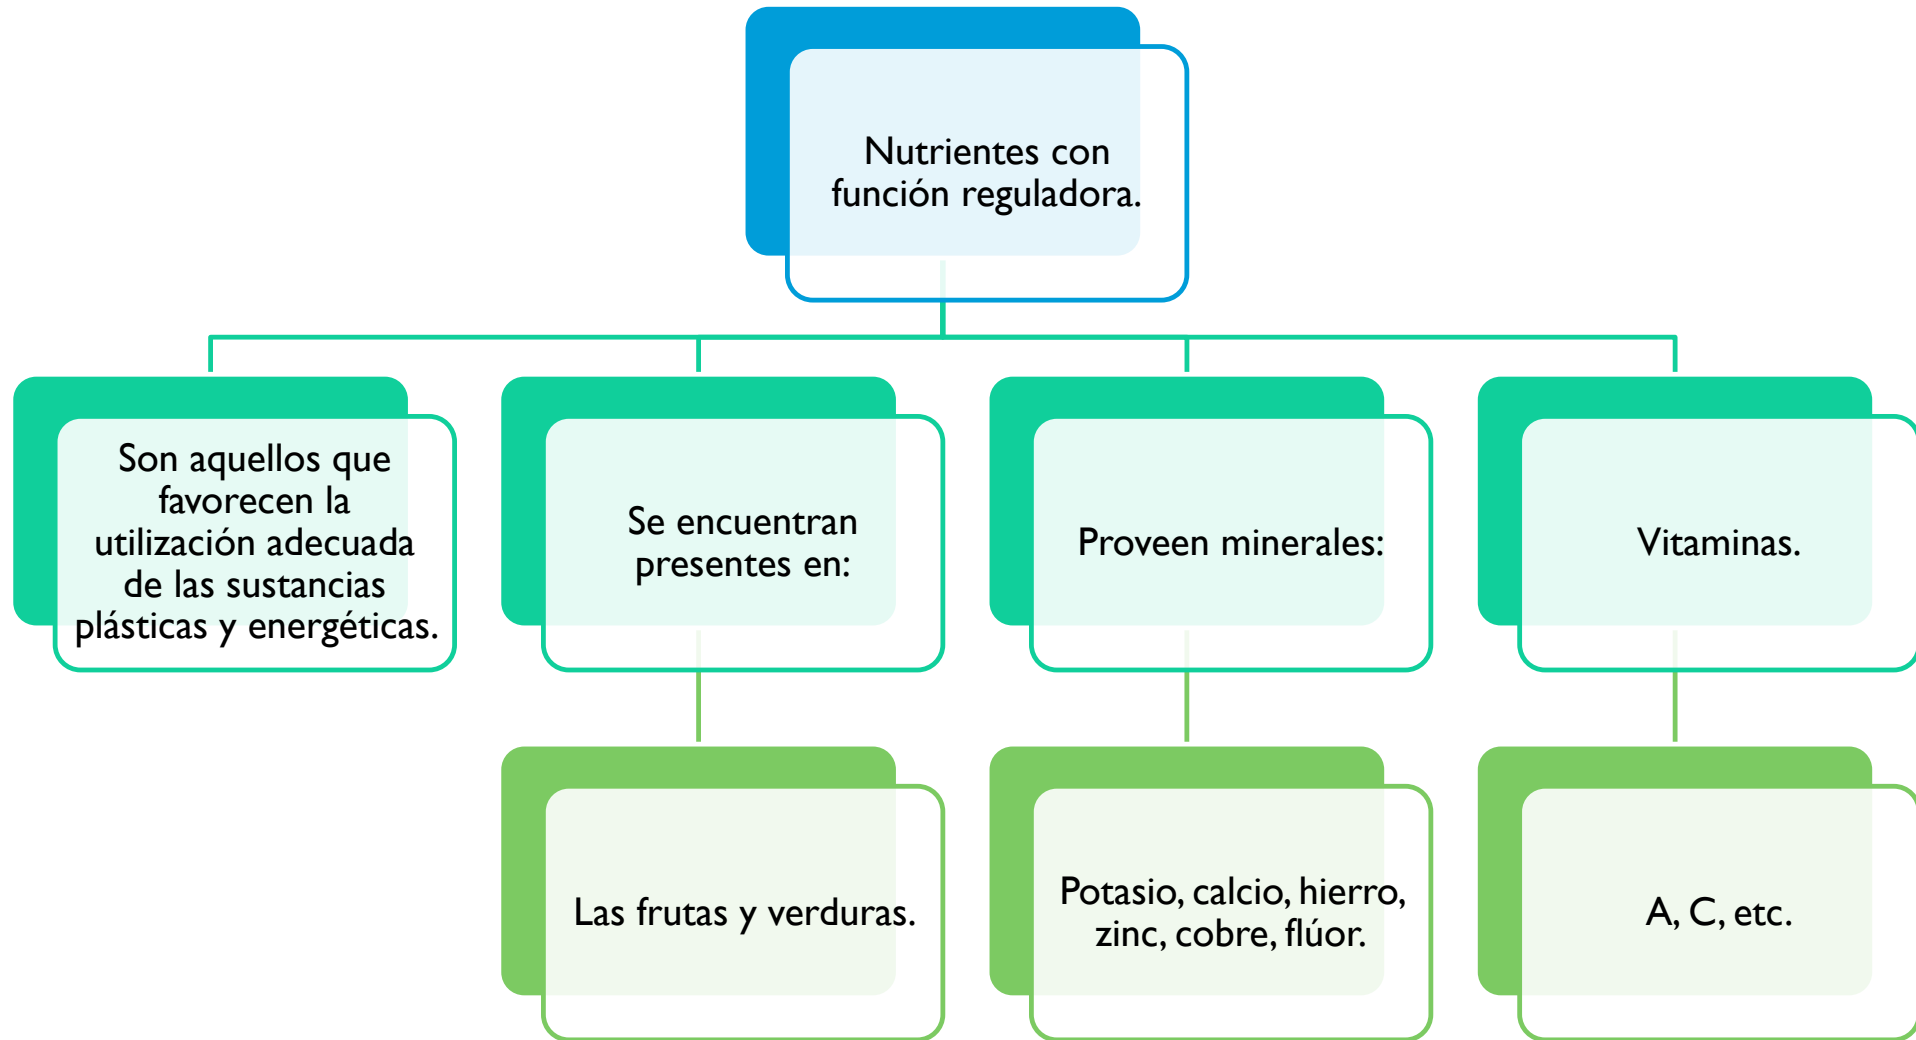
Nutrientes con función reguladora.

Son aquellos que favorecen la utilización adecuada de las sustancias plásticas y energéticas.

Se encuentran presentes en:

Proveen minerales:

Vitaminas.

Las frutas y verduras.

Potasio, calcio, hierro, zinc, cobre, flúor.

A, C, etc.